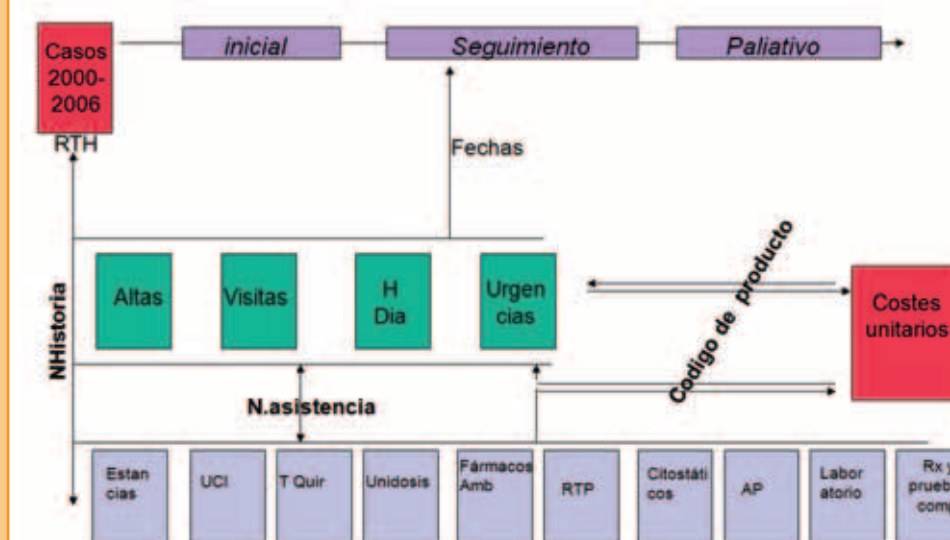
Casos 2000-2006

inicial

Seguimiento

Paliativo

RTH

Fechas

NHistoria

Altas

Visitas

H Dia

Urgencias

Codigo de producto

Costes unitarios

N.asistencia

Estancias

UCI

T Quir

Unidosis

Fármacos Amb

RTP

Citostáticos

AP

Laboratorio

Rx y prueb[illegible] comp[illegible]